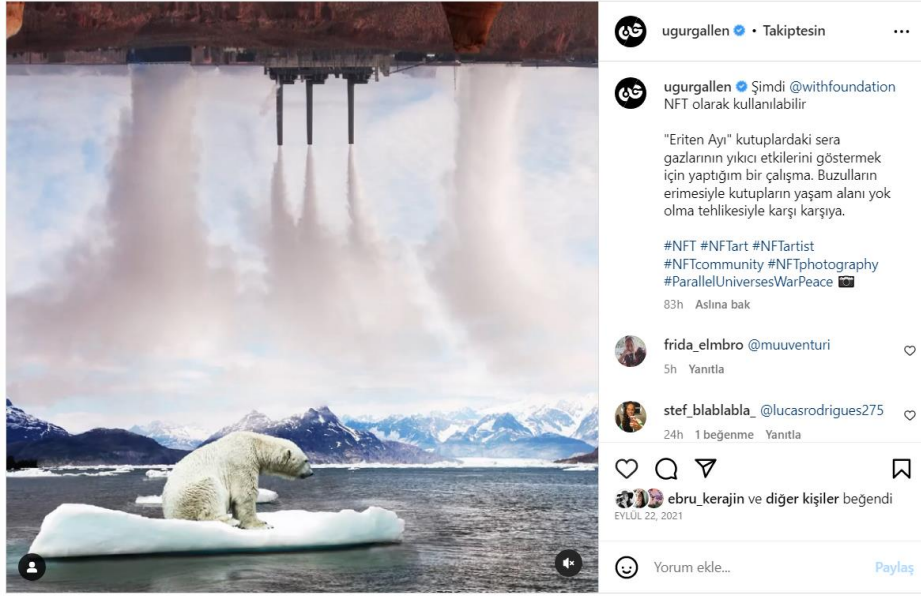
ugurgallen • Takiptesin

ugurgallen Şimdi @withfoundation NFT olarak kullanılabilir

"Eriten Ayı" kutuplardaki sera gazlarının yıkıcı etkilerini göstermek için yaptığım bir çalışma. Buzulların erimesiyle kutupların yaşam alanı yok olma tehlikesiyle karşı karşıya.

#NFT #NFTart #NFTartist #NFTcommunity #NFTphotography #ParallelUniversesWarPeace 📷

83h Aslına bak

frida_elmbro @muuventuri
5h Yanıtla

stef_blablabla_ @lucasrodrigues275
24h 1 beğenme Yanıtla

ebru_kerajin ve diğer kişiler beğendi
EYLÜL 22, 2021

Yorum ekle...
Paylaş